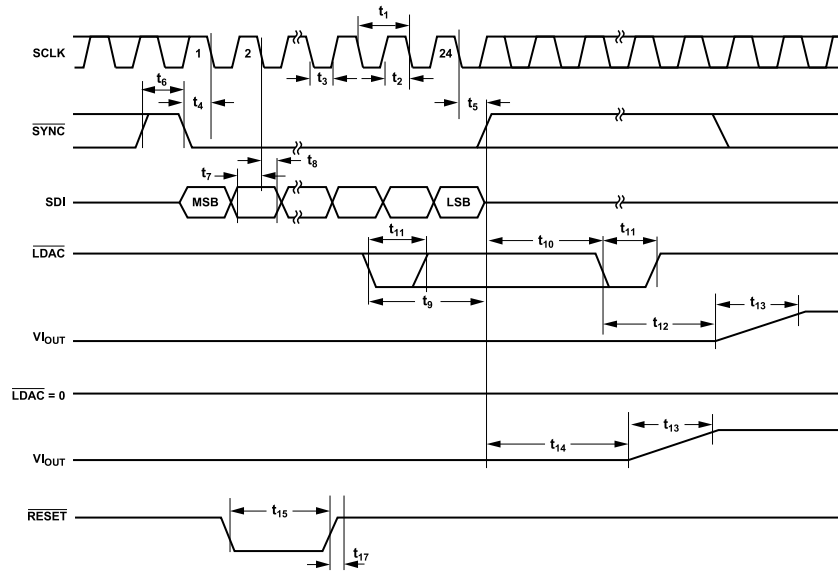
SCLK
$t_1$
1
2
24
$t_6$
$t_4$
$t_3$
$t_2$
$t_5$
$\overline{SYNC}$
$t_7$
$t_8$
SDI
MSB
LSB
$\overline{LDAC}$
$t_{11}$
$t_{10}$
$t_{11}$
$t_9$
$t_{13}$
$t_{12}$
$VI_{OUT}$
$\overline{LDAC} = 0$
$t_{13}$
$t_{14}$
$VI_{OUT}$
$\overline{RESET}$
$t_{15}$
$t_{17}$